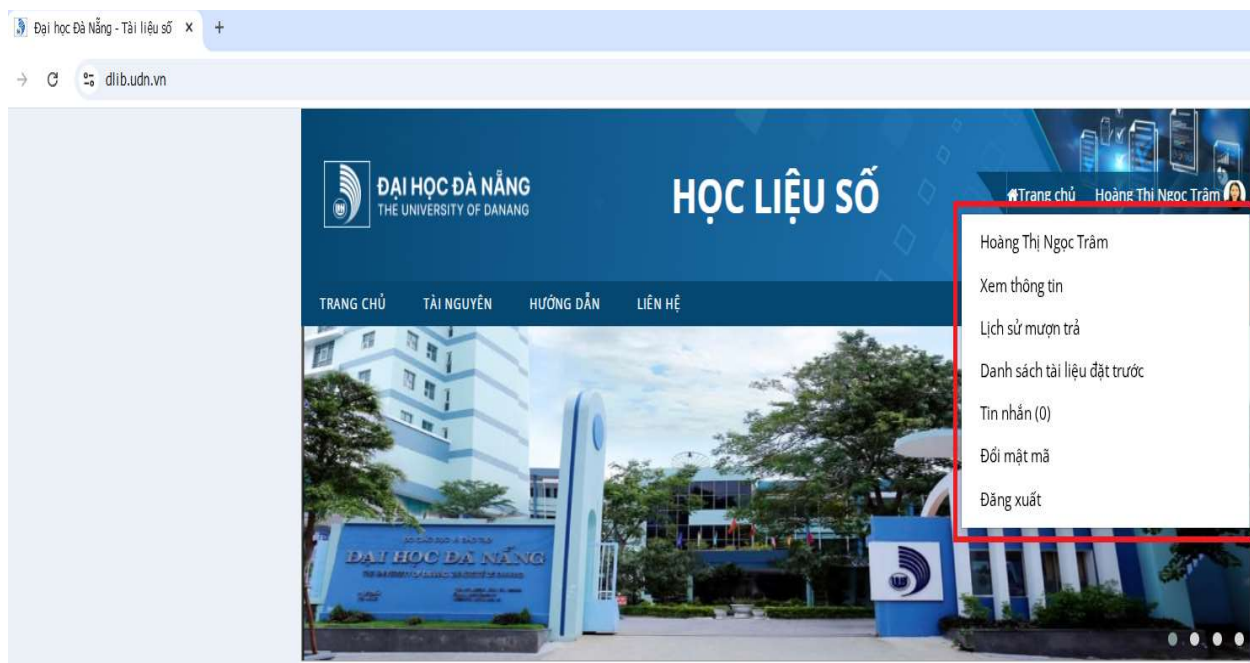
Đại học Đà Nẵng - Tài liệu số ×
+

dlib.udn.vn

ĐẠI HỌC ĐÀ NẴNG
THE UNIVERSITY OF DANANG

HỌC LIỆU SỐ

Trang chủ Hoàng Thị Ngọc Trâm

TRANG CHỦ
TÀI NGUYÊN
HƯỚNG DẪN
LIÊN HỆ

Hoàng Thị Ngọc Trâm
Xem thông tin
Lịch sử mượn trả
Danh sách tài liệu đặt trước
Tin nhắn (0)
Đổi mật mã
Đăng xuất

ĐẠI HỌC ĐÀ NẴNG